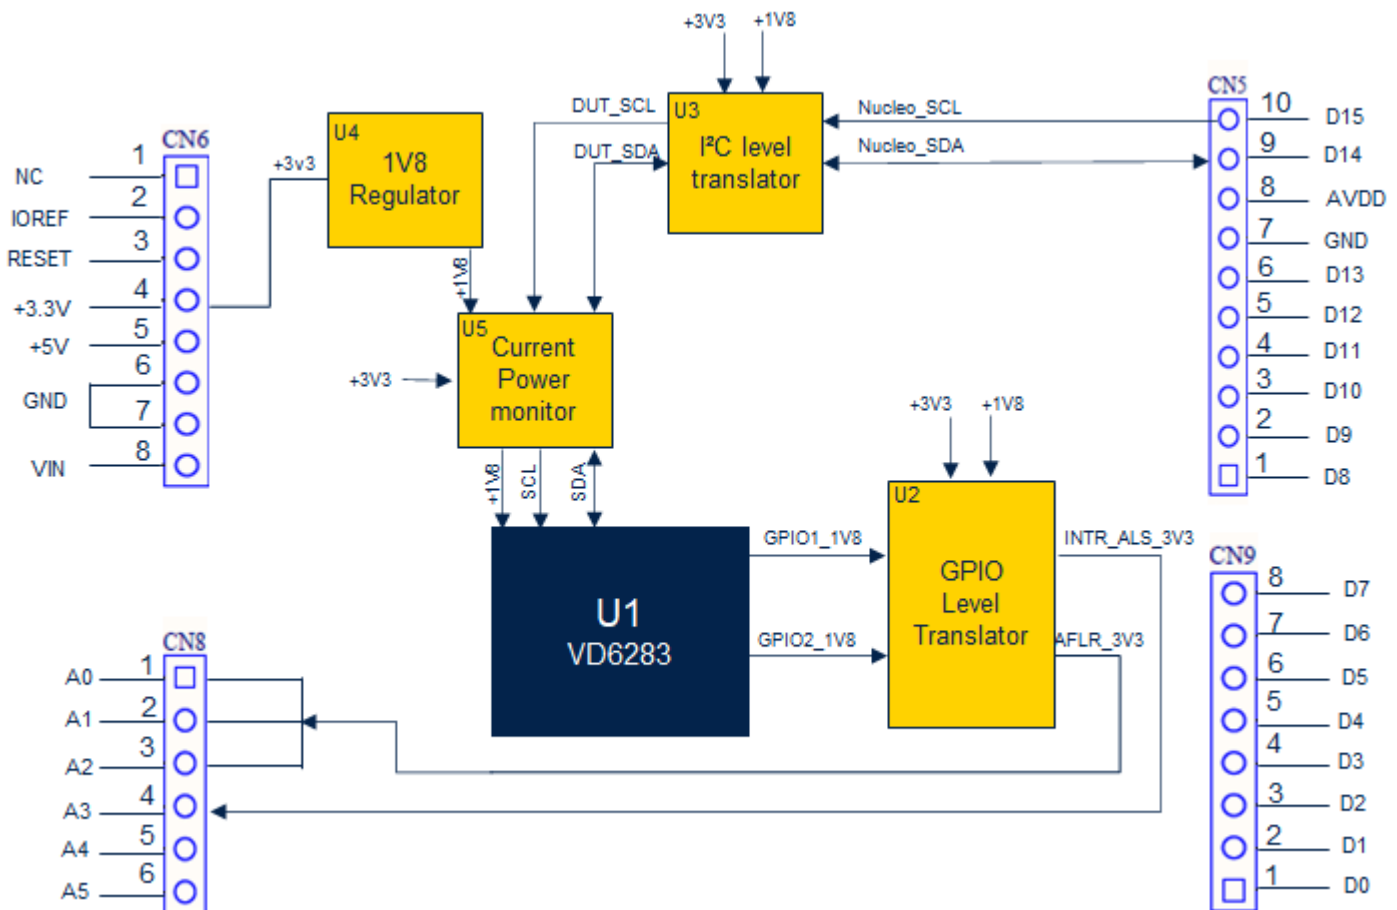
+3V3 +1V8

DUT_SCL
U3
I²C level translator
Nucleo_SCL
DUT_SDA
Nucleo_SDA

CN5
10 D15
9 D14
8 AVDD
7 GND
6 D13
5 D12
4 D11
3 D10
2 D9
1 D8

CN6
NC 1
IOREF 2
RESET 3
+3.3V 4
+5V 5
6
GND 7
VIN 8

+3v3
U4
1V8 Regulator
+1V8

U5
Current Power monitor
+3V3

+1V8 SCL SDA

+3V3 +1V8

U2
GPIO Level Translator

U1
VD6283
GPIO1_1V8
GPIO2_1V8
INTR_ALS_3V3
AFLR_3V3

CN9
8 D7
7 D6
6 D5
5 D4
4 D3
3 D2
2 D1
1 D0

CN8
A0 1
A1 2
A2 3
A3 4
A4 5
A5 6